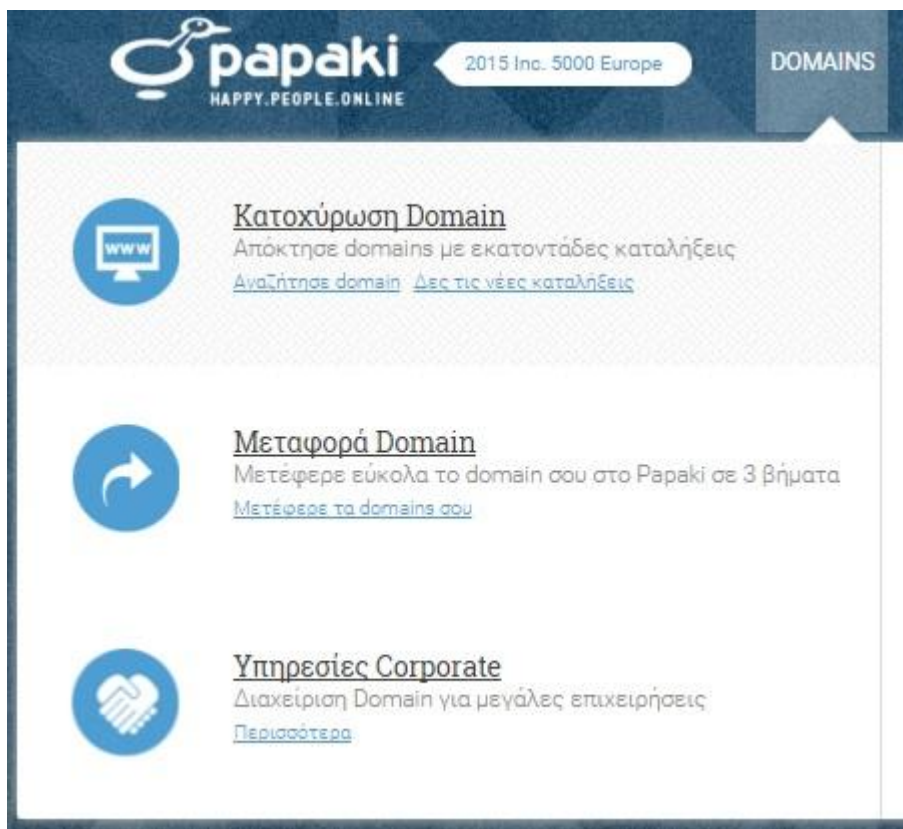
papaki
HAPPY.PEOPLE.ONLINE

2015 Inc. 5000 Europe

DOMAINS

www

Κατοχύρωση Domain
Απόκτησε domains με εκατοντάδες καταλήξεις
Αναζήτησε domain Δες τις νέες καταλήξεις

Μεταφορά Domain
Μετέφερε εύκολα το domain σου στο Papaki σε 3 βήματα
Μετέφερε τα domains σου

Υπηρεσίες Corporate
Διαχείριση Domain για μεγάλες επιχειρήσεις
Περισσότερα